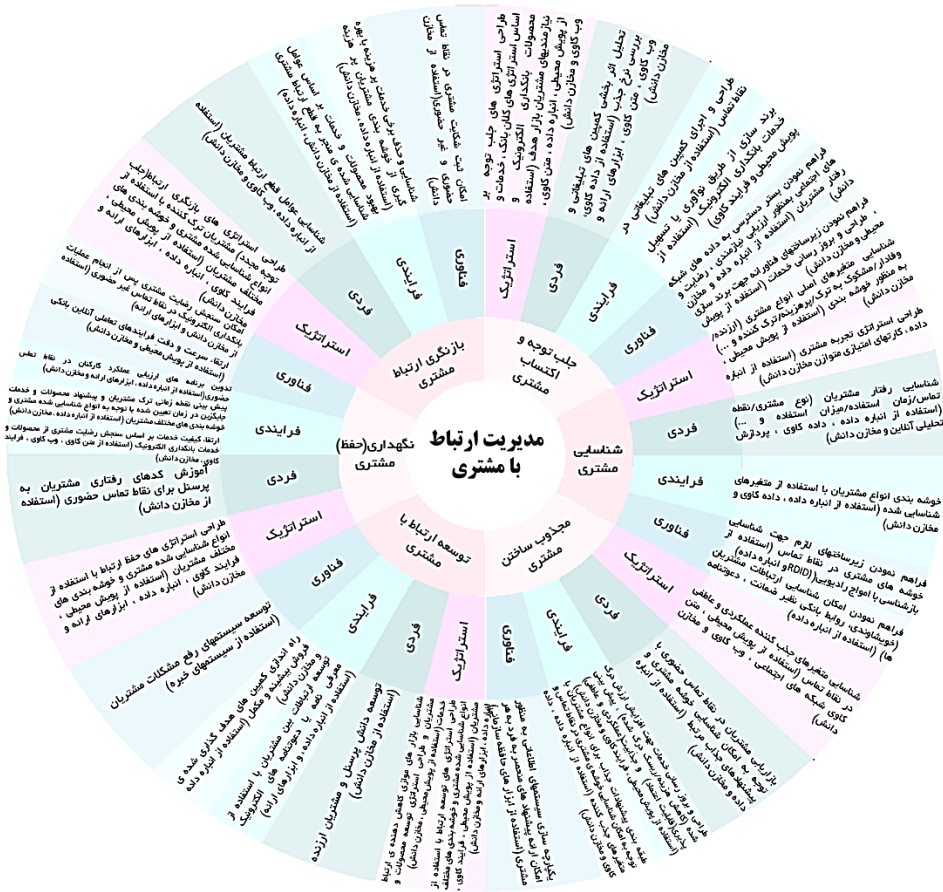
مدیریت ارتباط با مشتری

جلب توجه و اکتساب مشتری

استراتژیک
طراحی استراتژی های جلب توجه بر اساس استراتژی های کلان بانک، خدمات و محصولات بانکداری الکترونیک و نیازمندیهای مشتری بازار هدف (استفاده از پویش محیطی، انباره داده ، متن کاوی ، وب کاوی و مخازن دانش)

فردی
تحلیل اثر بخشی کمپین های تبلیغاتی و بررسی نرخ جذب (استفاده از داده کاوی ، وب کاوی ، متن کاوی ، ابزارهای ارائه و مخازن دانش)

فرایندی
طراحی و اجرای کمپین های تبلیغاتی در نقاط تماس (استفاده از مخازن دانش)
برند سازی از طریق نوآوری یا تسهیل خدمات بانکداری الکترونیک (استفاده از پویش محیطی و فرایند کاوی)

فناوری
فراهم نمودن بستر دسترسی به داده های شبکه و فرامین یادگیری ماشین (یادگیری تقویتی به منظور ارزیابی نیازمندی ها)
طراحی و بروز رسانی زیرساختهای فناورانه جهت تعیین رضایت و وفادار/مشکوک به ترک/پرهزینه (استفاده از انباره داده ، رضایت و مخازن دانش)

استراتژیک
شناسایی متغیرهای اصلی انواع مشتری (ارزشمند/ متعهد/کم ارزش/ترک کننده و ...) به منظور خوشه بندی (استفاده از پویش محیطی ، انباره داده، کارتهای امتیازی متوازن مخازن دانش)
طراحی استراتژی تجربه مشتری (استفاده از انباره

شناسایی مشتری

فردی
شناسایی رفتار مشتریان (نوع مشتری/نقطه تماس/زمان استفاده/میزان استفاده و ...) (استفاده از انباره داده ، داده کاوی ، پردازش تحلیلی آنلاین و مخازن دانش)

فرایندی
خوشه بندی انواع مشتریان با استفاده از متغیرهای شناسایی شده (استفاده از انباره داده ، داده کاوی و مخازن دانش)

فناوری
فراهم نمودن زیرساختهای لازم جهت شناسایی خوشه های مشتری در نقاط تماس (استفاده از RFID و انواع رادیو) (استفاده از انباره داده)

مجذوب ساختن مشتری

استراتژیک
بازشناسی با انواع ارتباطات مشتریان
فراهم نمودن امکان تغییر ضمانت ، دعوتنامه (خوشایندی، روابط بانکی و ...) (استفاده از مخازن دانش)
شناسایی متغیرهای جلب کننده عملکردی و عاطفی در نقاط تماس (استفاده از پویش محیطی ، متن کاوی شبکه های اجتماعی ، وب کاوی و مخازن دانش)

فردی
بازاریابی امکان جذب مشتریان در نقاط تماس حضوری و غیرحضوری بر اساس خوشه مشتری و شخصیت مشتری (استفاده از انباره داده و مخازن دانش)

فرایندی
طراحی و بروز رسانی خدمات جهت افزایش ارزش درک شده و کیفیت (استفاده از فرایند کاوی ، پویش محیطی و مخازن دانش)
طبقه بندی پیشنهادات جذب مشتری برای خوشه های مختلف مشتری (استفاده از انباره داده ، داده کاوی و ابزارهای ارائه)

فناوری
بکارگیری زیرساختهای تطبیقی و هوشمند امکان ارائه پیشنهاد به خوشه های مختلف مشتری (استفاده از ابزار ارائه و انباره داده)

توسعه ارتباط با مشتری

استراتژیک
طراحی استراتژی های توسعه ارتباط با مشتری (استفاده از انباره داده ، پویش محیطی ، داده کاوی و ابزارهای ارائه و مخازن دانش)
شناسایی بازار های موازی کاهش دهنده و خدمات جایگزین (استفاده از پویش محیطی و مخازن دانش)

فردی
توسعه دانش پرسنل و مشتریان ارزنده (استفاده از مخازن دانش)

فرایندی
راه اندازی کمپین های هدف گذاری شده فروش متقاطع، فروش بیشتر و مکمل (استفاده از انباره داده و متن کاوی)
معرفی ارتباطات بین مشتریان با استفاده از انباره داده ، داده کاوی و ابزارهای ارائه)

فناوری
توسعه سیستمهای رفع مشکلات مشتریان (استفاده از سیستمهای خبره)

نگهداری(حفظ) مشتری

استراتژیک
طراحی استراتژی های هدف حفظ ارتباط با استفاده از انواع شناسایی مشتری شده مشتری و خوشه بندی های مختلف مشتریان (استفاده از پویش محیطی ، فرایند کاوی ، انباره داده ، ابزارهای ارائه و مخازن دانش)

فردی
آموزش کدهای رفتاری مشتریان به پرسنل برای نقاط تماس حضوری (استفاده از مخازن دانش)

فرایندی
تدوین برنامه های ارزیابی عملکرد کارکنان در نقاط تماس (استفاده از انباره داده ، ابزارهای ارائه و مخازن دانش)
پیش بینی نقطه زمانی ترک مشتریان و پیشنهاد محصولات و خدمات جایگزین در زمان تعیین شده با توجه به انواع شناسایی شده مشتری و خوشه های مختلف مشتریان (استفاده از انباره داده)
ارتقاء کیفیت خدمات بر اساس سنجش رضایت مشتری از محصولات و خدمات بانکداری الکترونیک (استفاده از متن کاوی ، وب کاوی ، فرایند کاوی، مخازن دانش)

فناوری
امکان سنجش رضایت مشتری پس از انجام عملیات بانکداری الکترونیک در نقاط تماس غیر حضوری (استفاده از انباره داده ، داده کاوی و ابزارهای ارائه)
ارتقاء سرعت و دقت فرایندهای تعاملی آنلاین بانکی (استفاده از پویش محیطی و مخازن دانش)

بازنگری ارتباط مشتری

استراتژیک
طراحی استراتژی های بازگیری ارتباط/جلب مجدد مشتریان ترک کننده با استفاده از انواع شناسایی شده مشتری و خوشه بندی های مختلف مشتریان (استفاده از پویش محیطی ، فرایند کاوی ، انباره داده ، ابزارهای ارائه و مخازن دانش)

فردی
شناسایی عوامل قطع ارتباط مشتریان (استفاده از انباره داده ، وب کاوی و مخازن دانش)

فرایندی
بهبود محصولات و خدمات بر اساس عوامل شناسایی شده قطع ارتباط مشتری (استفاده از مخازن دانش)
کمک به خوشه بندی مشتریان بر هزینه با استفاده از انباره داده ، مخازن دانش)

فناوری
امکان ثبت شکایت مشتری در نقاط تماس حضوری و غیر حضوری (استفاده از مخازن دانش)